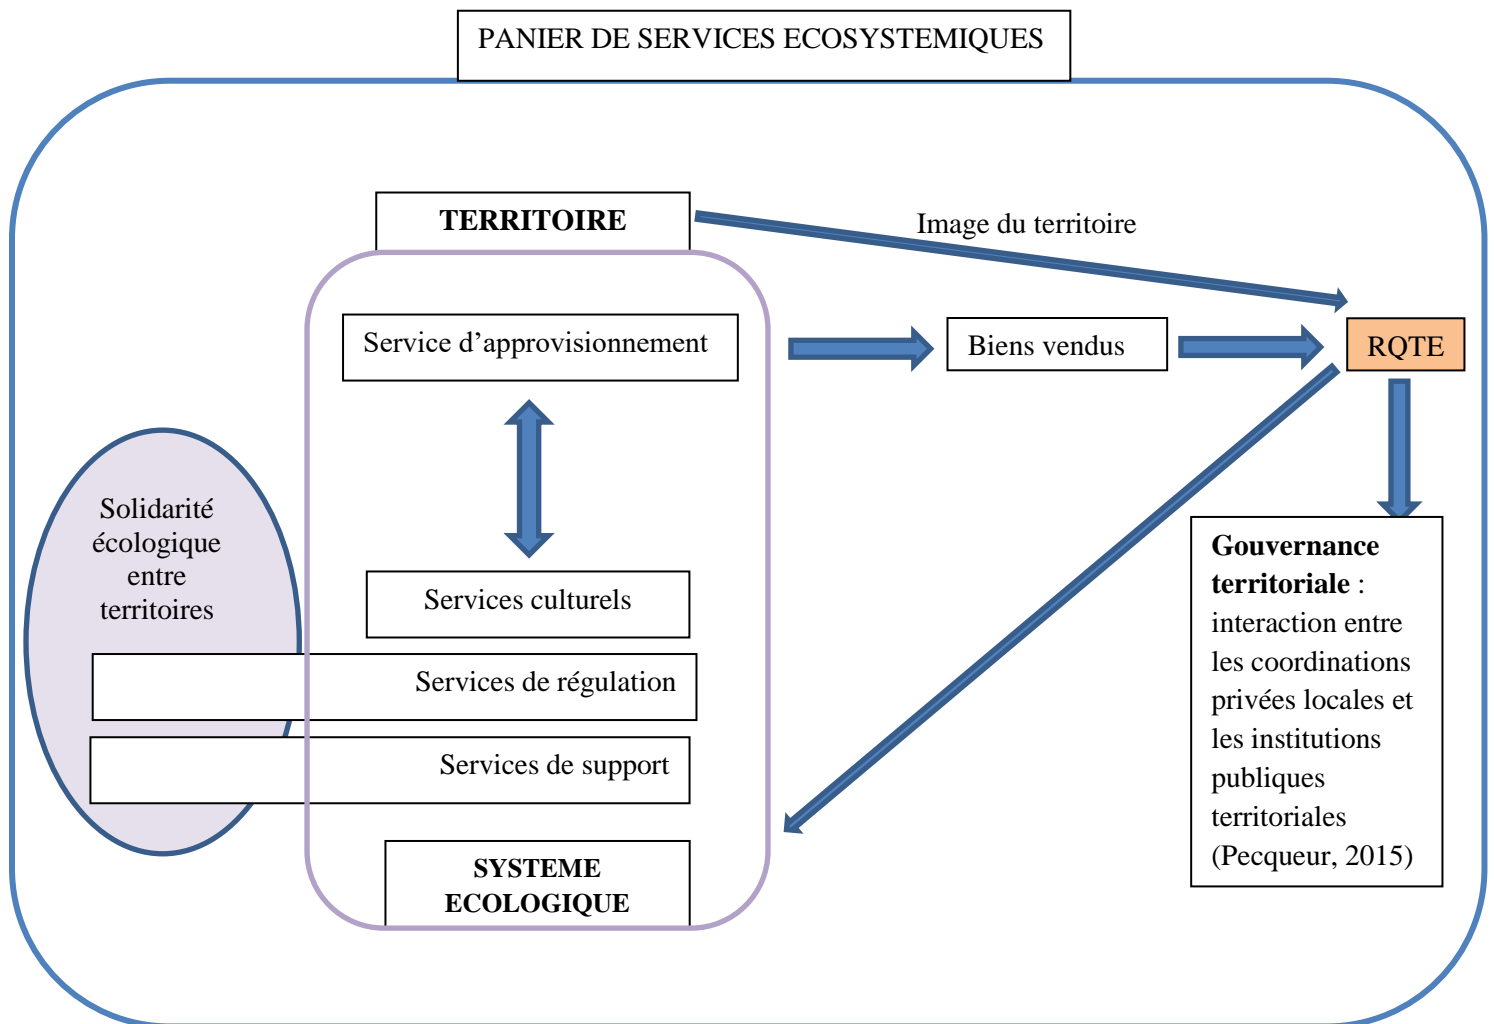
PANIER DE SERVICES ECOSYSTEMIQUES

TERRITOIRE

Image du territoire

Service d’approvisionnement

Biens vendus

RQTE

Solidarité écologique entre territoires

Services culturels

Services de régulation

Services de support

SYSTEME ECOLOGIQUE

**Gouvernance territoriale** : interaction entre les coordinations privées locales et les institutions publiques territoriales (Pecqueur, 2015)